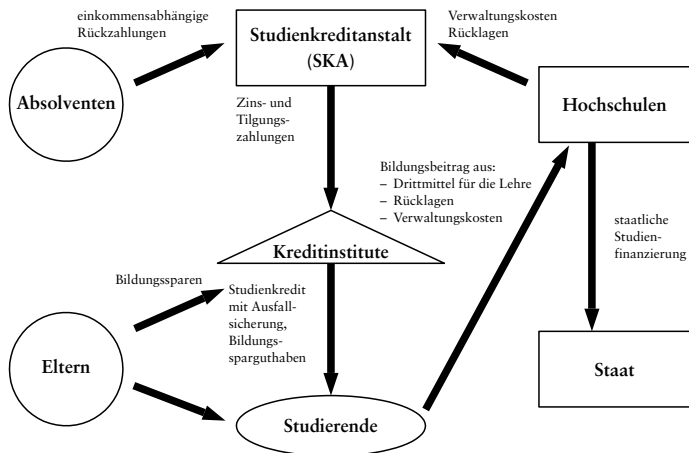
einkommensabhängige Rückzahlungen

Studienkreditanstalt (SKA)

Verwaltungskosten Rücklagen

Absolventen

Zins- und Tilgungszahlungen

Hochschulen

Bildungsbeitrag aus:
– Drittmittel für die Lehre
– Rücklagen
– Verwaltungskosten

staatliche Studienfinanzierung

Kreditinstitute

Bildungssparen

Studienkredit mit Ausfallsicherung, Bildungsspar­guthaben

Eltern

Staat

Studierende